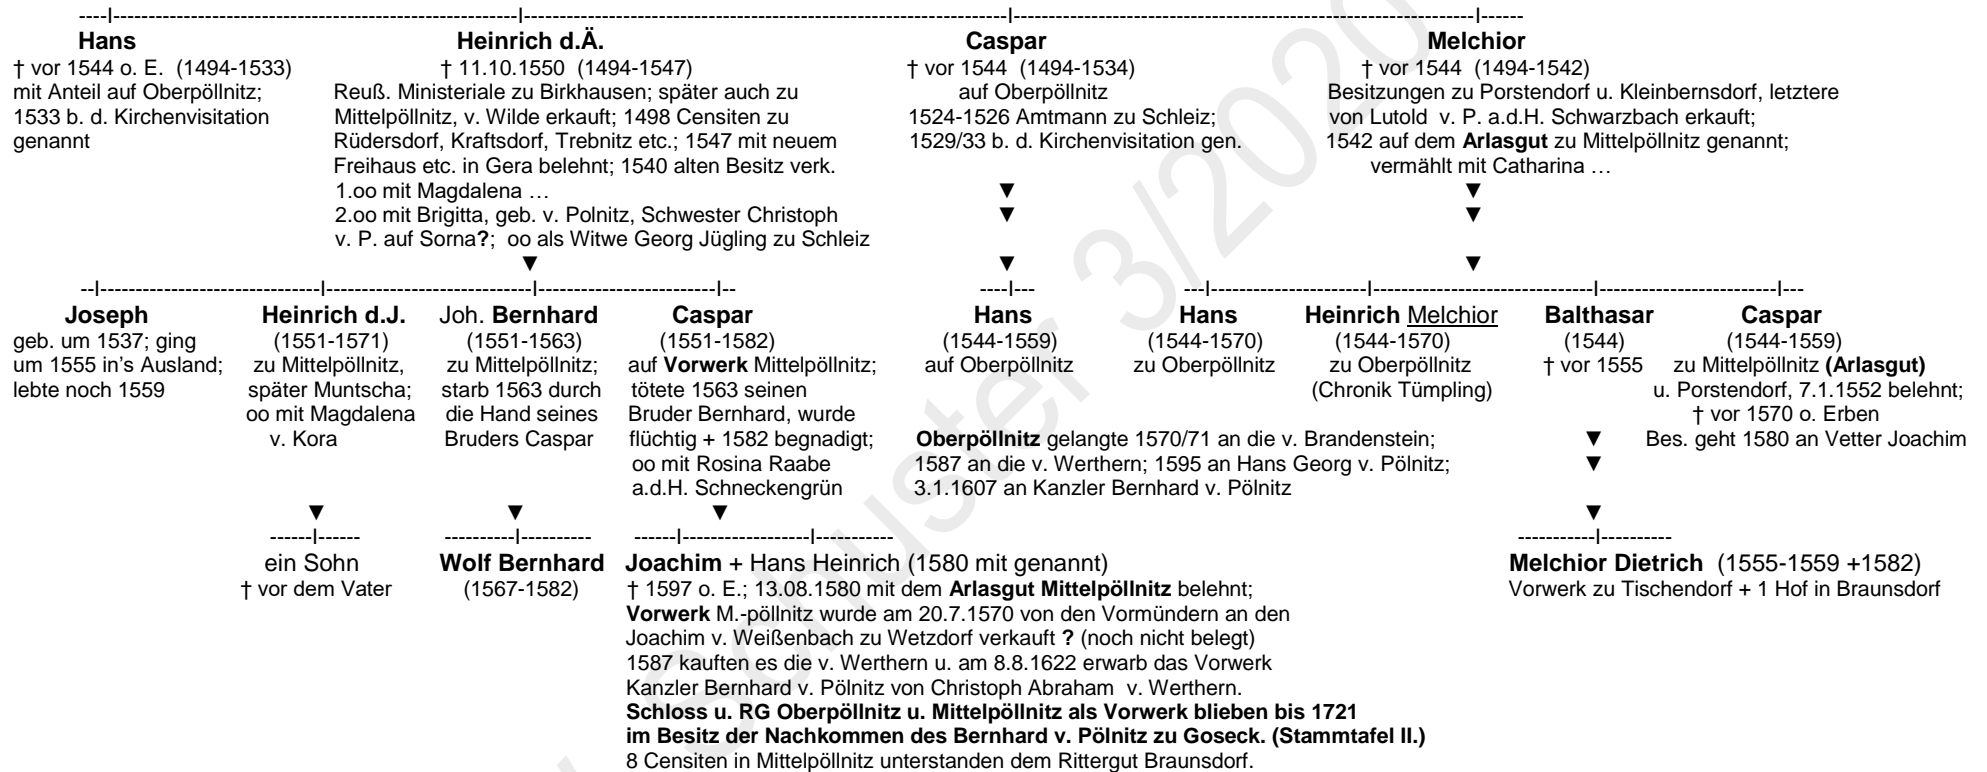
Hans
† vor 1544 o. E. (1494-1533)
mit Anteil auf Oberpöllnitz;
1533 b. d. Kirchenvisitation genannt

Heinrich d.Ä.
† 11.10.1550 (1494-1547)
Reuß. Ministeriale zu Birkhausen; später auch zu Mittelpöllnitz, v. Wilde erkauft; 1498 Censiten zu Rüdersdorf, Kraftsdorf, Trebnitz etc.; 1547 mit neuem Freihaus etc. in Gera belehnt; 1540 alten Besitz verk.
1.oo mit Magdalena …
2.oo mit Brigitta, geb. v. Polnitz, Schwester Christoph v. P. auf Sorna?; oo als Witwe Georg Jügling zu Schleiz

Caspar
† vor 1544 (1494-1534)
auf Oberpöllnitz
1524-1526 Amtmann zu Schleiz;
1529/33 b. d. Kirchenvisitation gen.

Melchior
† vor 1544 (1494-1542)
Besitzungen zu Porstendorf u. Kleinbernsdorf, letztere von Lutold v. P. a.d.H. Schwarzbach erkauft;
1542 auf dem Arlasgut zu Mittelpöllnitz genannt;
vermählt mit Catharina …

Joseph
geb. um 1537; ging um 1555 in's Ausland; lebte noch 1559

Heinrich d.J.
(1551-1571)
zu Mittelpöllnitz, später Muntscha; oo mit Magdalena v. Kora

Joh. Bernhard
(1551-1563)
zu Mittelpöllnitz; starb 1563 durch die Hand seines Bruders Caspar

Caspar
(1551-1582)
auf Vorwerk Mittelpöllnitz; tötete 1563 seinen Bruder Bernhard, wurde flüchtig + 1582 begnadigt; oo mit Rosina Raabe a.d.H. Schneckengrün

Hans
(1544-1559)
auf Oberpöllnitz

Hans
(1544-1570)
zu Oberpöllnitz

Heinrich Melchior
(1544-1570)
zu Oberpöllnitz
(Chronik Tümpling)

Balthasar
(1544)
† vor 1555

Caspar
(1544-1559)
zu Mittelpöllnitz (Arlasgut)
u. Porstendorf, 7.1.1552 belehnt;
† vor 1570 o. Erben
Bes. geht 1580 an Vetter Joachim

Oberpöllnitz gelangte 1570/71 an die v. Brandenstein; 1587 an die v. Werthern; 1595 an Hans Georg v. Pölnitz; 3.1.1607 an Kanzler Bernhard v. Pölnitz

ein Sohn
† vor dem Vater

Wolf Bernhard
(1567-1582)

Joachim + Hans Heinrich (1580 mit genannt)
† 1597 o. E.; 13.08.1580 mit dem Arlasgut Mittelpöllnitz belehnt;
Vorwerk M.-pöllnitz wurde am 20.7.1570 von den Vormündern an den Joachim v. Weißenbach zu Wetzdorf verkauft ? (noch nicht belegt)
1587 kauften es die v. Werthern u. am 8.8.1622 erwarb das Vorwerk Kanzler Bernhard v. Pölnitz von Christoph Abraham v. Werthern.
Schloss u. RG Oberpöllnitz u. Mittelpöllnitz als Vorwerk blieben bis 1721 im Besitz der Nachkommen des Bernhard v. Pölnitz zu Goseck. (Stammtafel II.)
8 Censiten in Mittelpöllnitz unterstanden dem Rittergut Braunsdorf.

Melchior Dietrich (1555-1559 +1582)
Vorwerk zu Tischendorf + 1 Hof in Braunsdorf